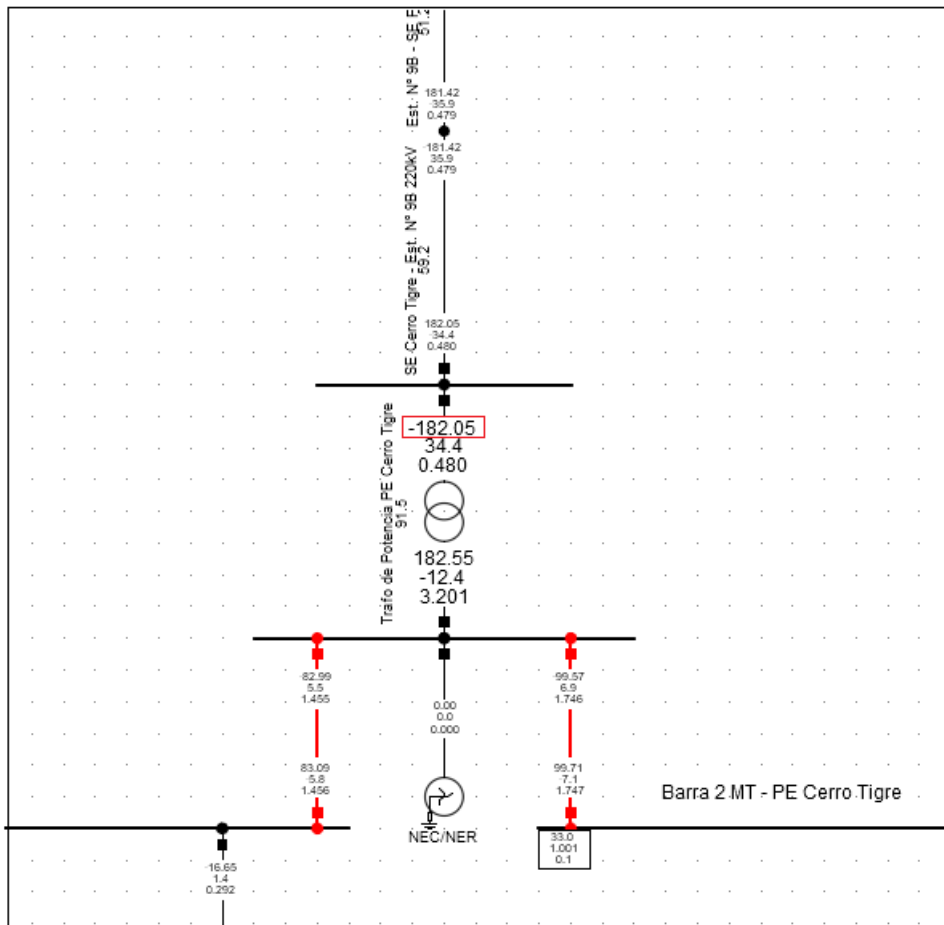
Est. N° 9B - SE E
51.4

181.42
35.9
0.479

-181.42
-35.9
0.479

SE Cerro Tigre - Est. N° 9B 220kV
59.2

182.05
34.4
0.480

-182.05
34.4
0.480

Trafo de Potencia PE Cerro Tigre
91.5

182.55
-12.4
3.201

82.99
5.5
1.455

0.00
0.0
0.000

99.57
6.9
1.746

83.09
5.8
1.456

99.71
7.1
1.747

NEC/NER

Barra 2 MT - PE Cerro Tigre

33.0
1.001
0.1

16.65
1.4
0.292